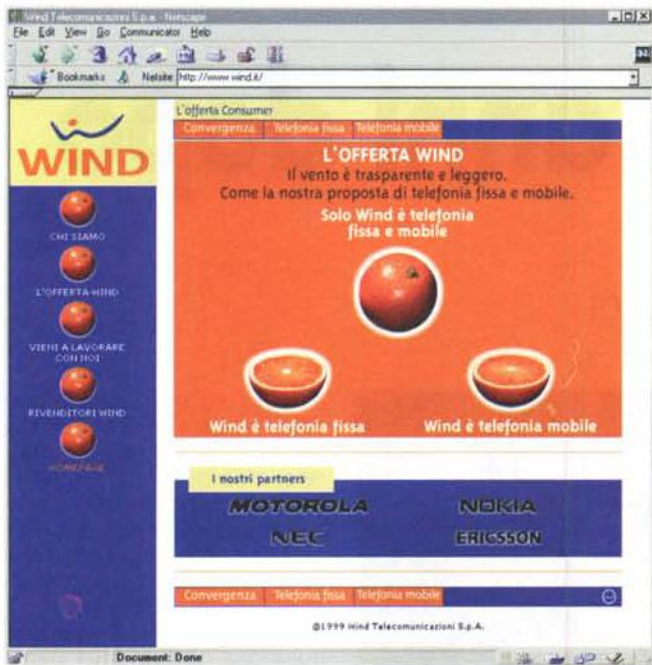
Wind Telecomunicazioni S.p.a. - Netscape

File Edit View Go Communicator Help

Bookmarks Netsite: http://www.wind.it/

WIND

CHI SIAMO

L'OFFERTA WIND

VIENI A LAVORARE CON NOI

RIVENDITORI WIND

HOMEPAGE

L'offerta Consumer

Convergenza Telefonia fissa Telefonia mobile

L'OFFERTA WIND

Il vento è trasparente e leggero. Come la nostra proposta di telefonia fissa e mobile.

Solo Wind è telefonia fissa e mobile

Wind è telefonia fissa

Wind è telefonia mobile

I nostri partners

MOTOROLA

NOKIA

NEC

ERICSSON

Convergenza Telefonia fissa Telefonia mobile

©1999 Wind Telecomunicazioni S.p.A.

Document: Done